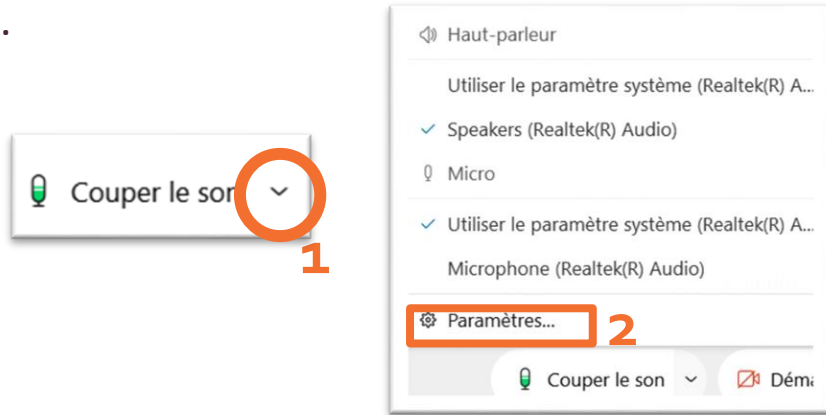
Couper le son

1

Haut-parleur

Utiliser le paramètre système (Realtek(R) A...

Speakers (Realtek(R) Audio)

Micro

Utiliser le paramètre système (Realtek(R) A...

Microphone (Realtek(R) Audio)

Paramètres...

2

Couper le son

Démi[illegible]